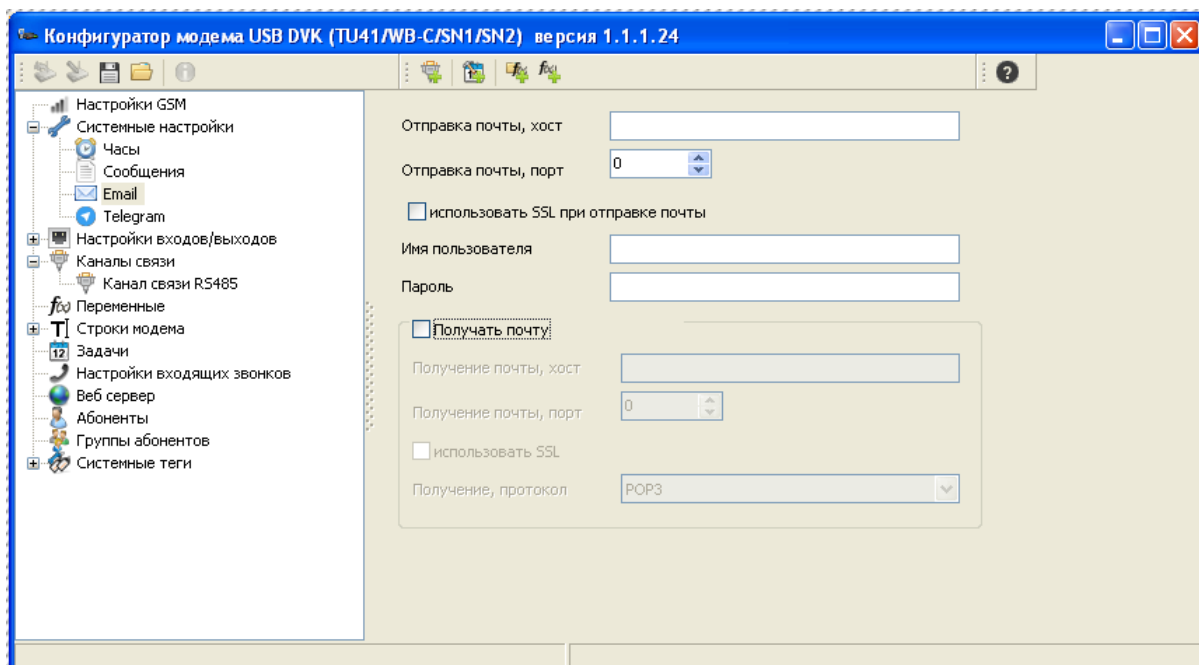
Конфигуратор модема USB DVK (TU41/WB-C/SN1/SN2) версия 1.1.1.24

Настройки GSM
Системные настройки
Часы
Сообщения
Email
Telegram
Настройки входов/выходов
Каналы связи
Канал связи RS485
Переменные
Строки модема
Задачи
Настройки входящих звонков
Веб сервер
Абоненты
Группы абонентов
Системные теги

Отправка почты, хост
Отправка почты, порт 0
использовать SSL при отправке почты
Имя пользователя
Пароль
Получать почту
Получение почты, хост
Получение почты, порт 0
использовать SSL
Получение, протокол POP3